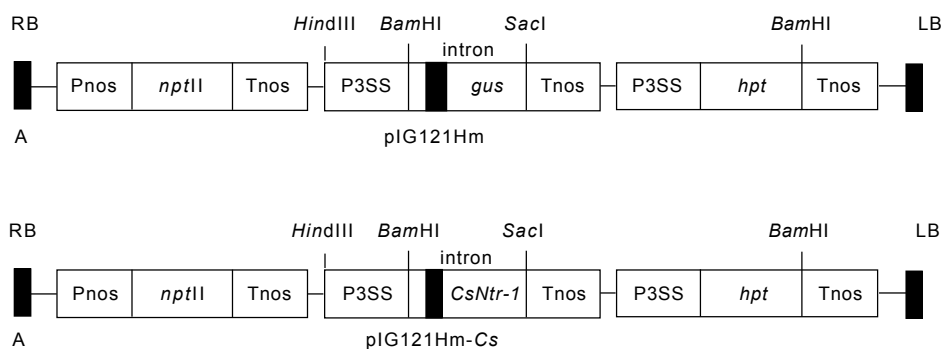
RB HindIII BamHI SacI BamHI LB

intron

Pnos nptII Tnos P3SS gus Tnos P3SS hpt Tnos

A

pIG121Hm

RB HindIII BamHI SacI BamHI LB

intron

Pnos nptII Tnos P3SS CsNtr-1 Tnos P3SS hpt Tnos

A

pIG121Hm-Cs